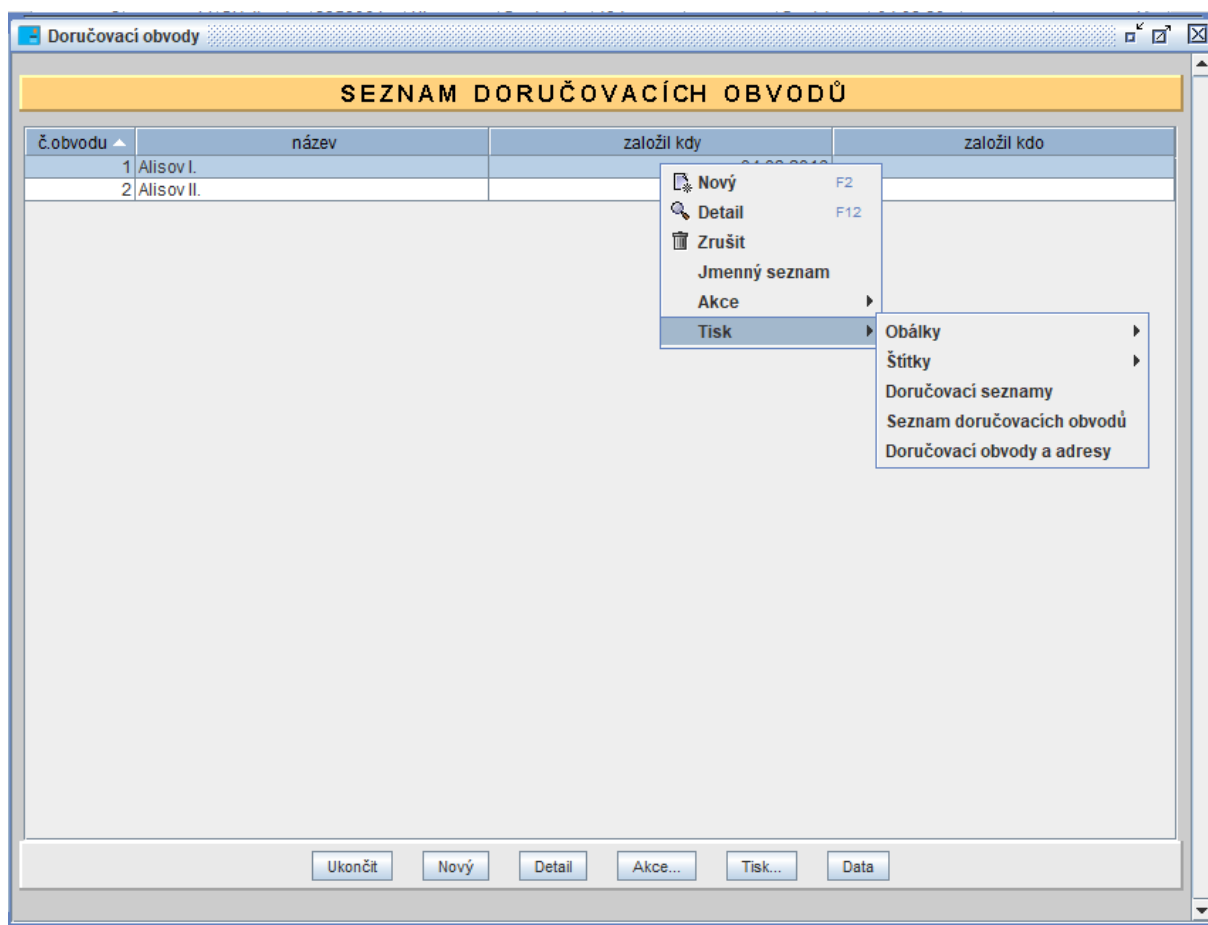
Doručovací obvody

SEZNAM DORUČOVACÍCH OBVODŮ

| č.obvodu | název | založil kdy | založil kdo |
|---|---|---|---|
| 1 | Alisov I. | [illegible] | |
| 2 | Alisov II. | | |

Nový F2
Detail F12
Zrušit
Jmenný seznam
Akce
Tisk

Obálky
Štítky
Doručovací seznamy
Seznam doručovacích obvodů
Doručovací obvody a adresy

Ukončit Nový Detail Akce... Tisk... Data